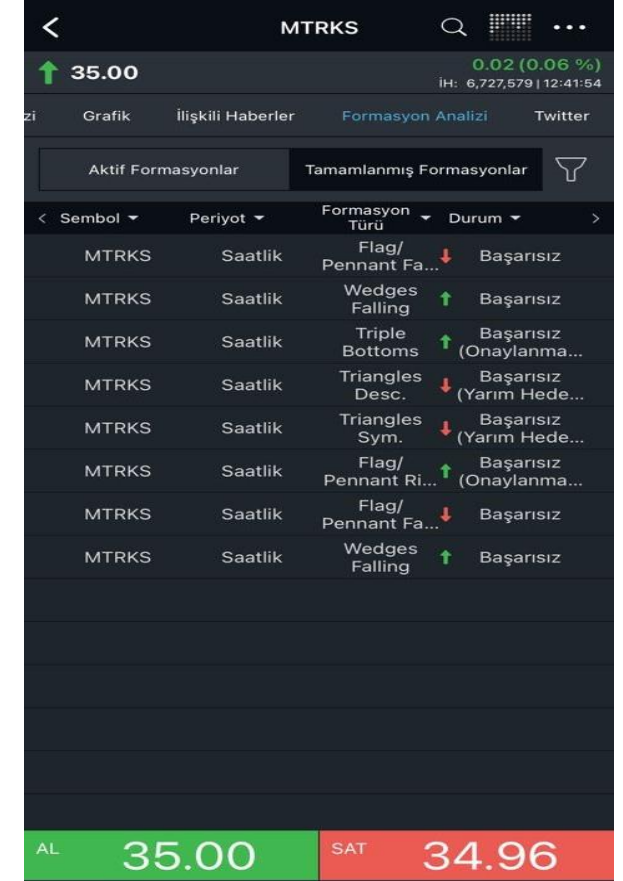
<

MTRKS

35.00

0.02 (0.06 %)

İH: 6,727,579 | 12:41:54

zi Grafik İlişkili Haberler Formasyon Analizi Twitter

Aktif Formasyonlar

Tamamlanmış Formasyonlar

| < Sembol | Periyot | Formasyon Türü | Durum > |
|---|---|---|---|
| MTRKS | Saatlik | Flag/ Pennant Fa... | Başarısız |
| MTRKS | Saatlik | Wedges Falling | Başarısız |
| MTRKS | Saatlik | Triple Bottoms | Başarısız (Onaylanma... |
| MTRKS | Saatlik | Triangles Desc. | Başarısız (Yarım Hede... |
| MTRKS | Saatlik | Triangles Sym. | Başarısız (Yarım Hede... |
| MTRKS | Saatlik | Flag/ Pennant Ri... | Başarısız (Onaylanma... |
| MTRKS | Saatlik | Flag/ Pennant Fa... | Başarısız |
| MTRKS | Saatlik | Wedges Falling | Başarısız |

AL 35.00

SAT 34.96